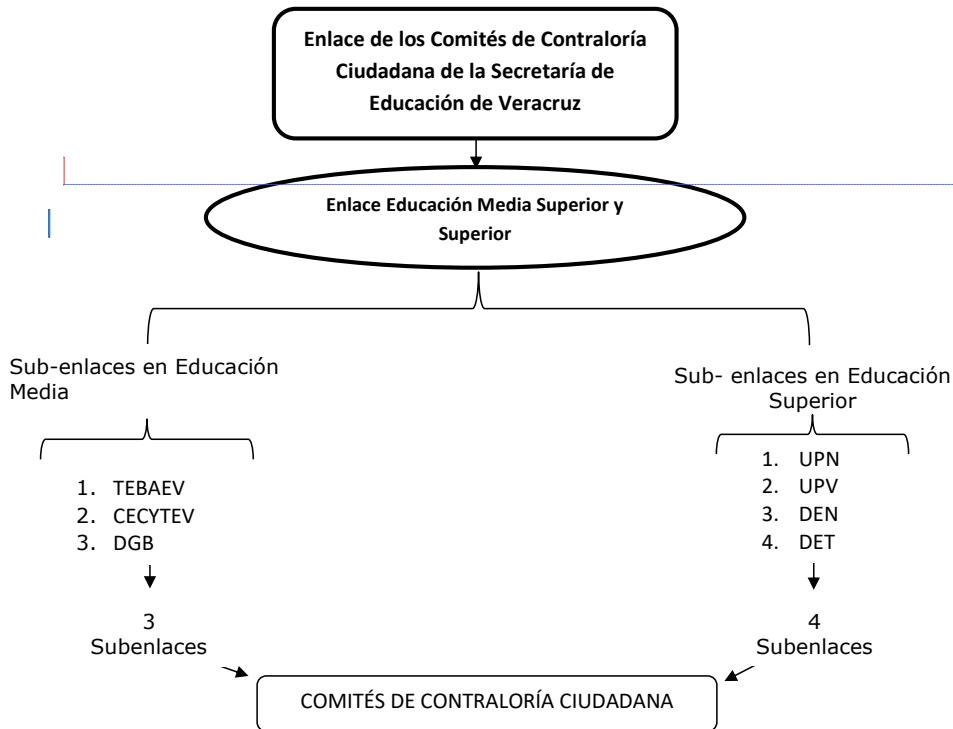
Enlace de los Comités de Contraloría Ciudadana de la Secretaría de Educación de Veracruz

Enlace Educación Media Superior y Superior

Sub-enlaces en Educación Media

1. TEBAEV
2. CECYTEV
3. DGB

3 Subenlaces

Sub- enlaces en Educación Superior

1. UPN
2. UPV
3. DEN
4. DET

4 Subenlaces

COMITÉS DE CONTRALORÍA CIUDADANA